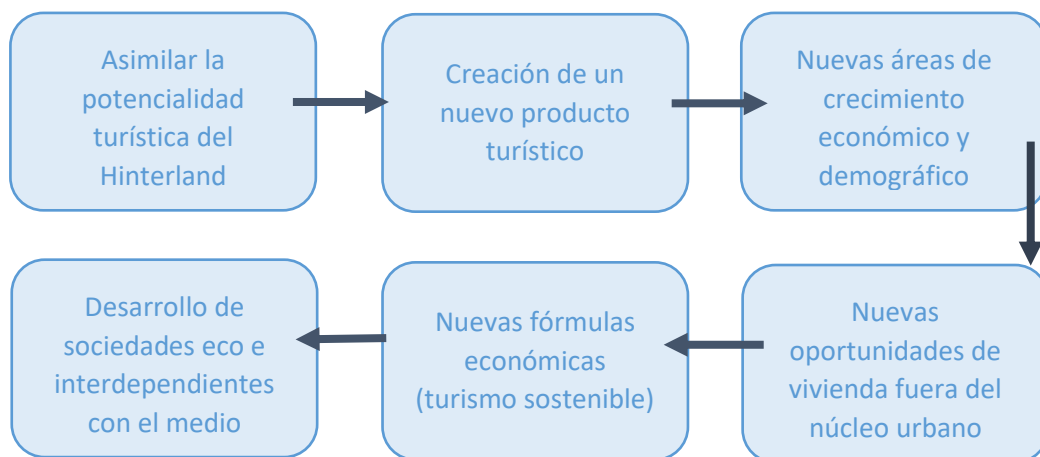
Asimilar la potencialidad turística del Hinterland

Creación de un nuevo producto turístico

Nuevas áreas de crecimiento económico y demográfico

Nuevas oportunidades de vivienda fuera del núcleo urbano

Nuevas fórmulas económicas (turismo sostenible)

Desarrollo de sociedades eco e interdependientes con el medio